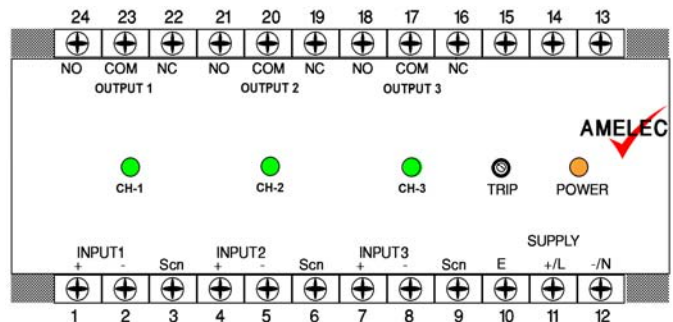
24 23 22 21 20 19 18 17 16 15 14 13

NO COM NC NO COM NC NO COM NC

OUTPUT 1 OUTPUT 2 OUTPUT 3

AMELEC

CH-1 CH-2 CH-3 TRIP POWER

INPUT1 INPUT2 INPUT3 SUPPLY

+ - Scn + - Scn + - Scn E +/L -/N

1 2 3 4 5 6 7 8 9 10 11 12